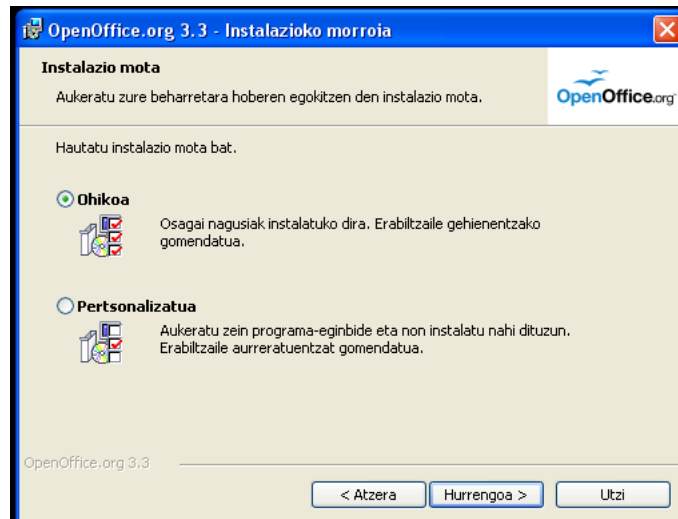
OpenOffice.org 3.3 - Instalazioko morroia

Instalazio mota

Aukeratu zure beharretara hoberen egokitzen den instalazio mota.

OpenOffice.org

Hautatu instalazio mota bat.

Ohikoa

Osagai nagusiak instalatuko dira. Erabiltzaile gehienentzako gomendatua.

Pertsonalizatua

Aukeratu zein programa-eginbide eta non instalatu nahi dituzun. Erabiltzaile aurreratuentzat gomendatua.

OpenOffice.org 3.3

< Atzera

Hurrengoa >

Utzi